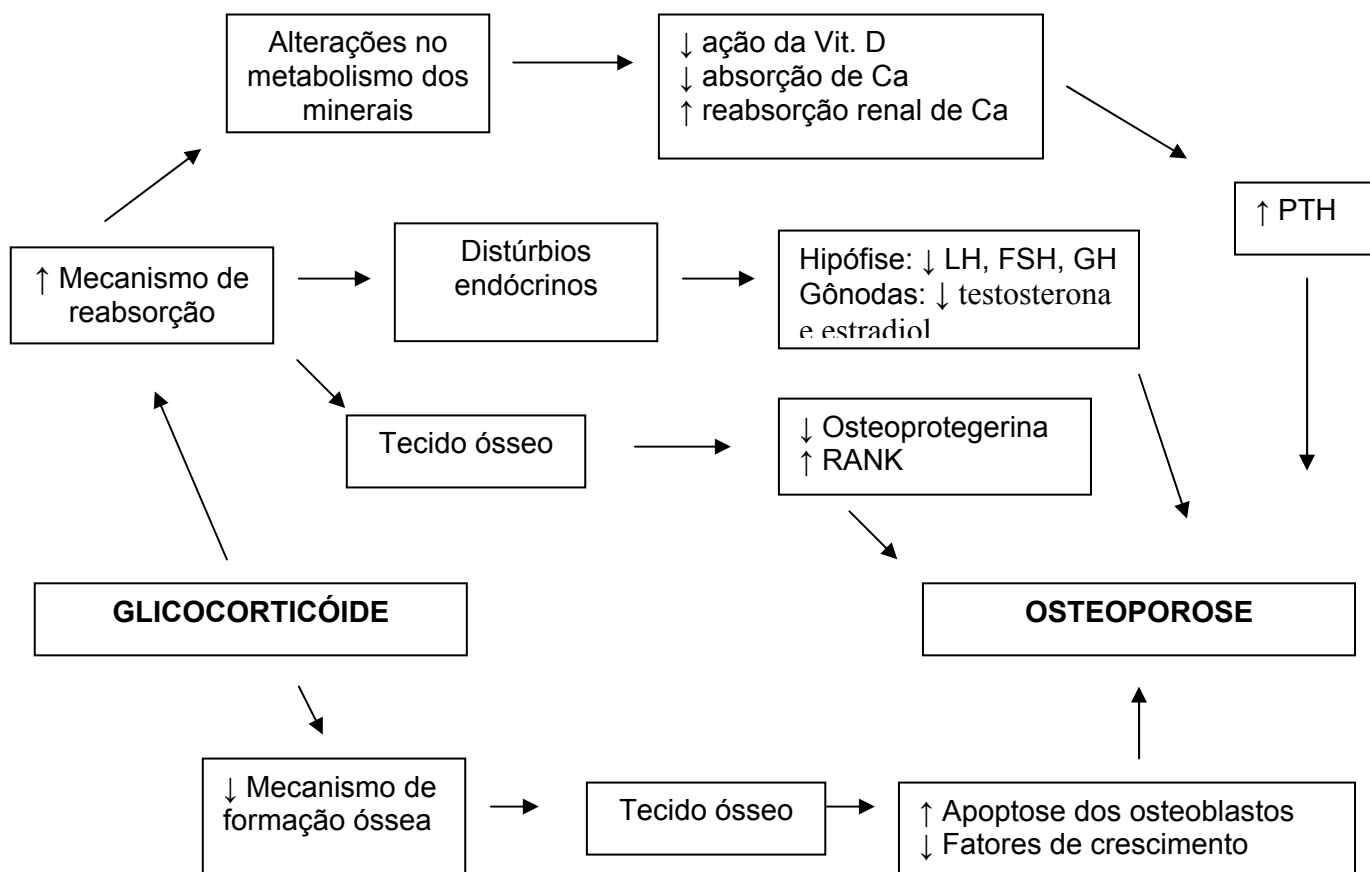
Alterações no metabolismo dos minerais

↓ ação da Vit. D
↓ absorção de Ca
↑ reabsorção renal de Ca

↑ PTH

↑ Mecanismo de reabsorção

Distúrbios endócrinos

Hipófise: ↓ LH, FSH, GH
Gônodas: ↓ testosterona e estradiol

Tecido ósseo

↓ Osteoprotegerina
↑ RANK

GLICOCORTICÓIDE

OSTEOPOROSE

↓ Mecanismo de formação óssea

Tecido ósseo

↑ Apoptose dos osteoblastos
↓ Fatores de crescimento